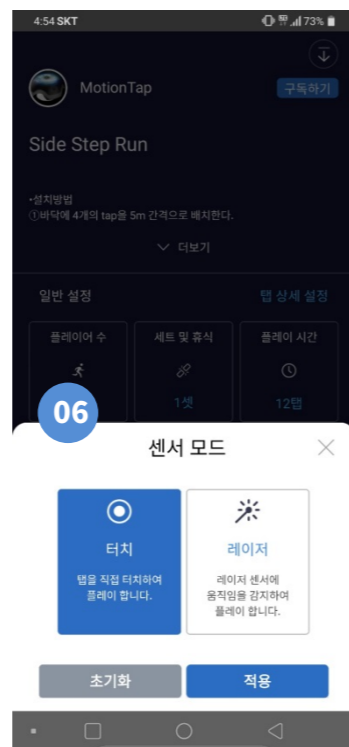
4:54 SKT
73%

MotionTap
구독하기

Side Step Run

•설치방법
①바닥에 4개의 tap을 5m 간격으로 배치한다.

더보기

일반 설정
탭 상세 설정

플레이어 수
세트 및 휴식
1셋
플레이 시간
12탭

06

센서 모드

터치
탭을 직접 터치하여 플레이 합니다.

레이저
레이저 센서에 움직임을 감지하여 플레이 합니다.

초기화
적용